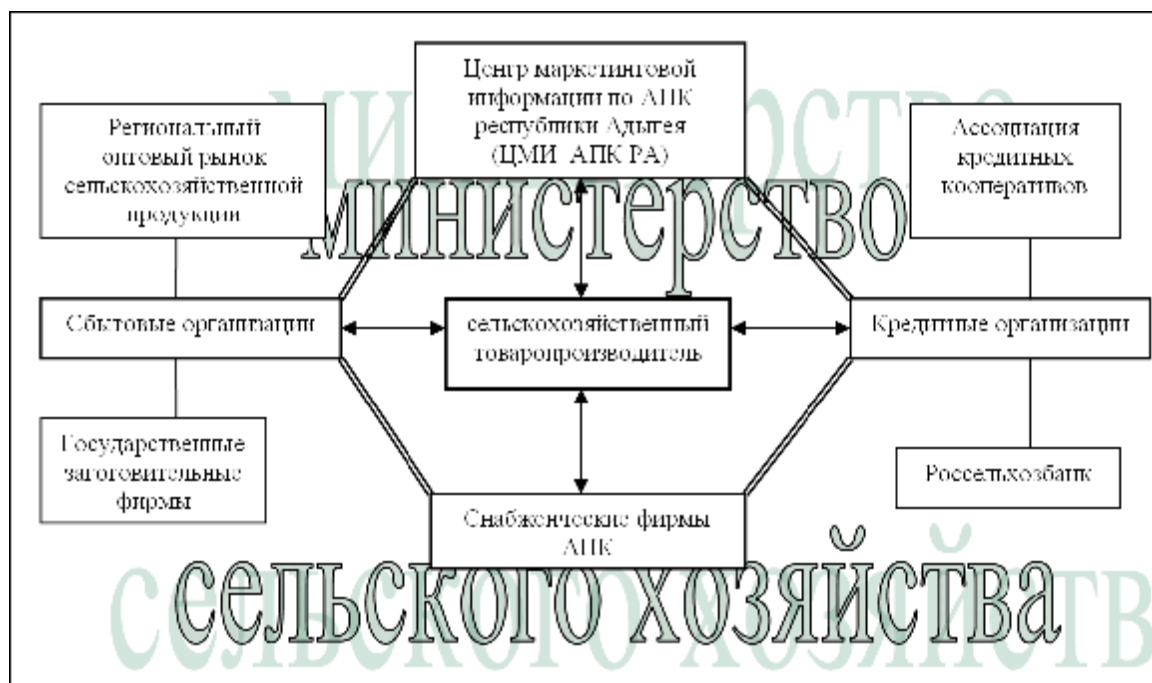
Центр маркетинговой информации по АПК республики Адыгея (ЦМИ АПК РА)

Региональный оптовый рынок сельскохозяйственной продукции

Ассоциация кредитных кооперативов

министерство

Сбытовые организации

сельскохозяйственный товаропроизводитель

Кредитные организации

Государственные заготовительные фирмы

Россельхозбанк

Снабженческие фирмы АПК

сельского хозяйства

МИНИСТЕРСТВО

СЕЛЬСКОГО ХОЗЯЙСТВ